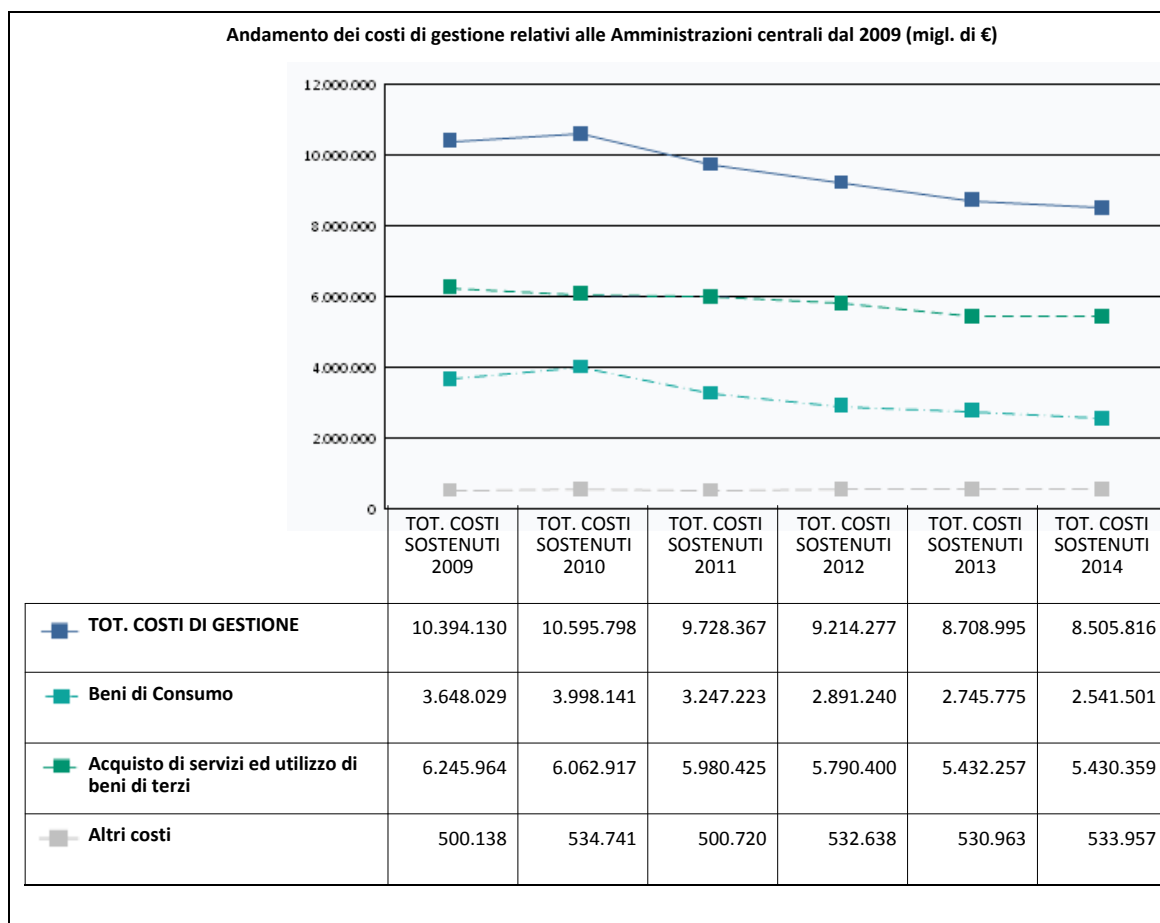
Andamento dei costi di gestione relativi alle Amministrazioni centrali dal 2009 (migl. di €)

12.000.000
10.000.000
8.000.000
6.000.000
4.000.000
2.000.000
0

| | TOT. COSTI SOSTENUTI 2009 | TOT. COSTI SOSTENUTI 2010 | TOT. COSTI SOSTENUTI 2011 | TOT. COSTI SOSTENUTI 2012 | TOT. COSTI SOSTENUTI 2013 | TOT. COSTI SOSTENUTI 2014 |
|---|---|---|---|---|---|---|
| TOT. COSTI DI GESTIONE | 10.394.130 | 10.595.798 | 9.728.367 | 9.214.277 | 8.708.995 | 8.505.816 |
| Beni di Consumo | 3.648.029 | 3.998.141 | 3.247.223 | 2.891.240 | 2.745.775 | 2.541.501 |
| Acquisto di servizi ed utilizzo di beni di terzi | 6.245.964 | 6.062.917 | 5.980.425 | 5.790.400 | 5.432.257 | 5.430.359 |
| Altri costi | 500.138 | 534.741 | 500.720 | 532.638 | 530.963 | 533.957 |